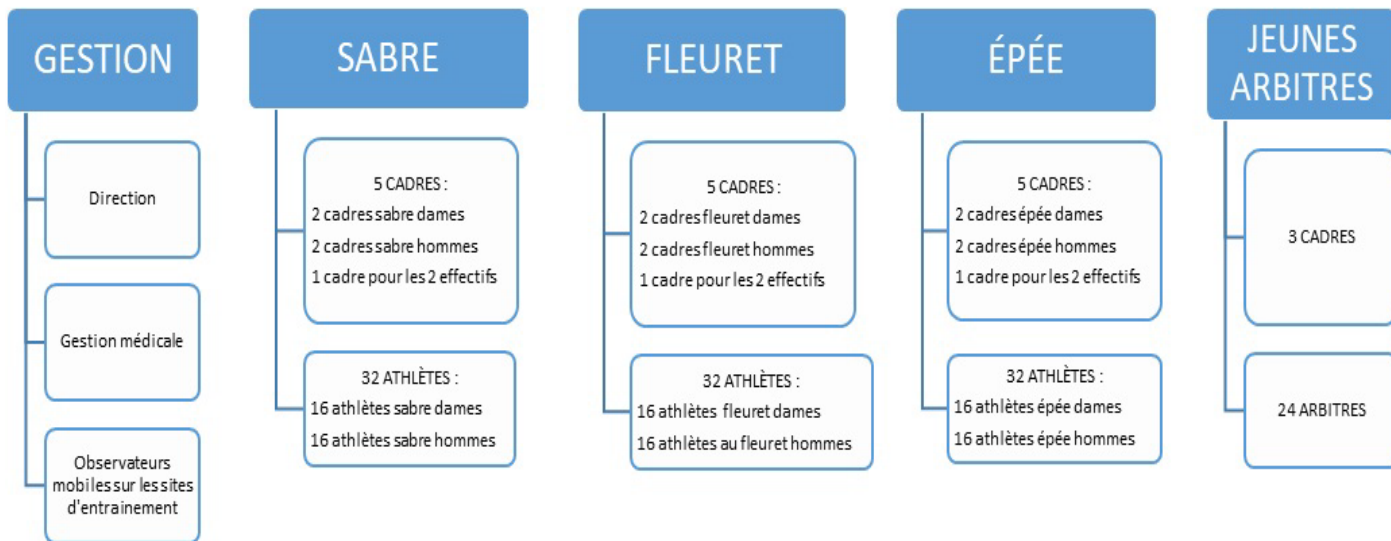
GESTION

Direction

Gestion médicale

Observateurs mobiles sur les sites d'entrainement

SABRE

5 CADRES :
2 cadres sabre dames
2 cadres sabre hommes
1 cadre pour les 2 effectifs

32 ATHLÈTES :
16 athlètes sabre dames
16 athlètes sabre hommes

FLEURET

5 CADRES :
2 cadres fleuret dames
2 cadres fleuret hommes
1 cadre pour les 2 effectifs

32 ATHLÈTES :
16 athlètes fleuret dames
16 athlètes au fleuret hommes

ÉPÉE

5 CADRES :
2 cadres épée dames
2 cadres épée hommes
1 cadre pour les 2 effectifs

32 ATHLÈTES :
16 athlètes épée dames
16 athlètes épée hommes

JEUNES ARBITRES

3 CADRES

24 ARBITRES